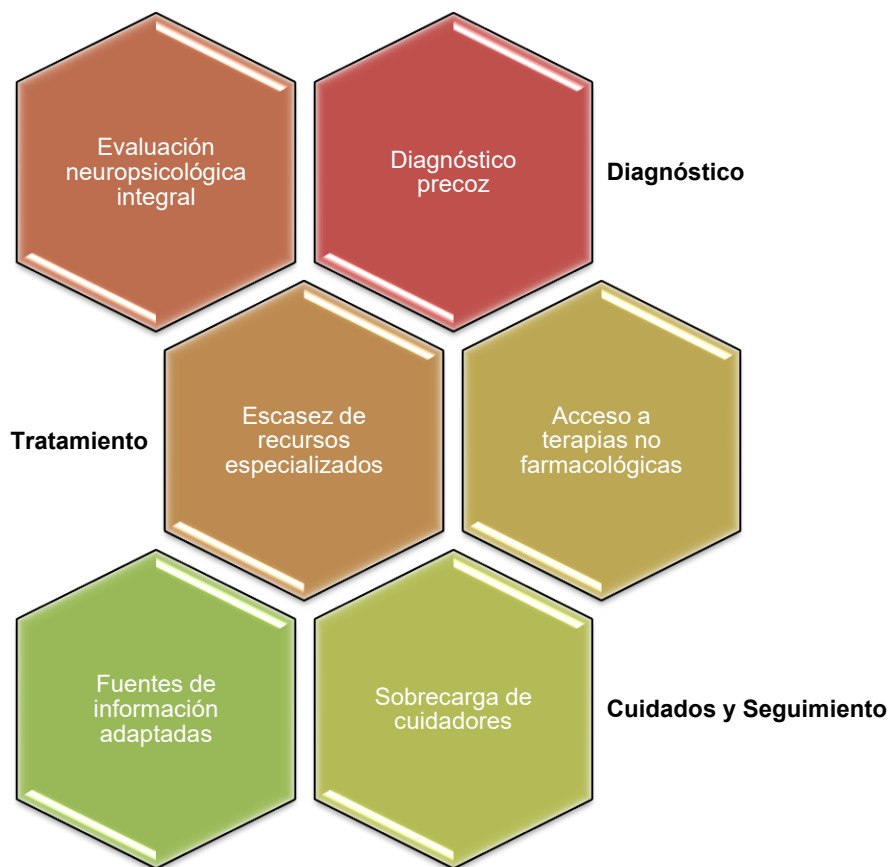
Evaluación neuropsicológica integral

Diagnóstico precoz

Diagnóstico

Tratamiento

Escasez de recursos especializados

Acceso a terapias no farmacológicas

Fuentes de información adaptadas

Sobrecarga de cuidadores

Cuidados y Seguimiento